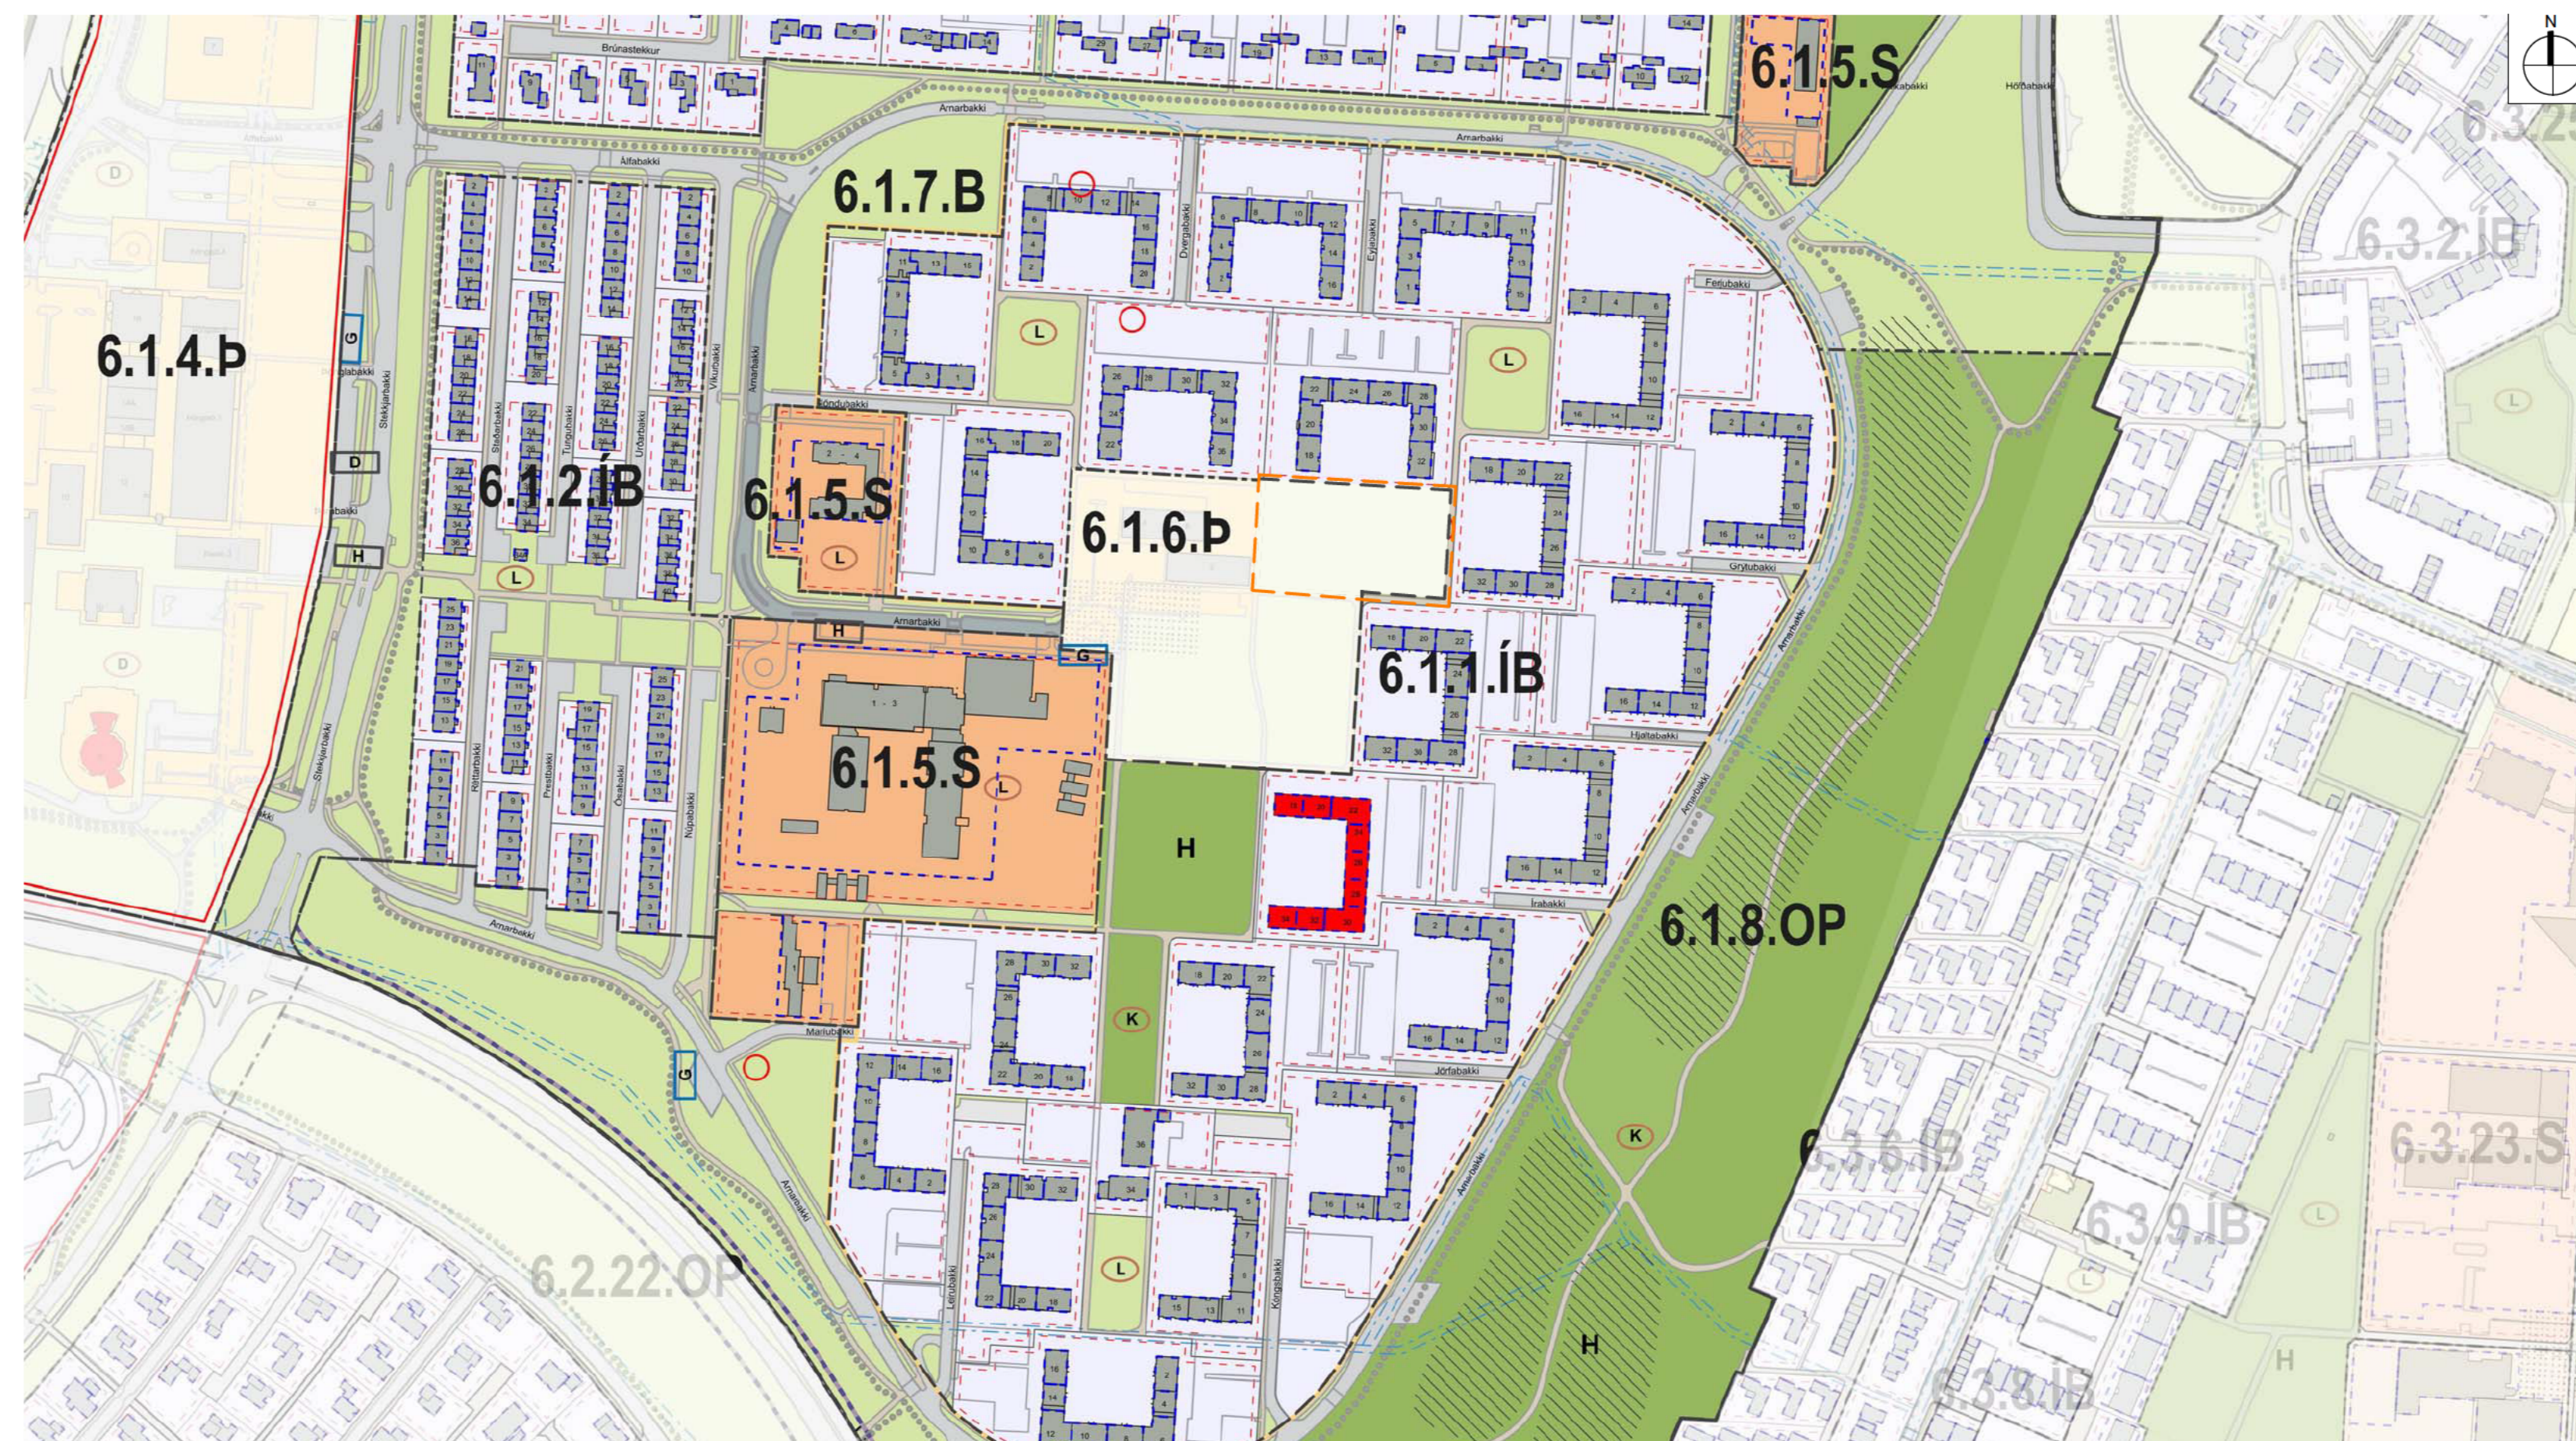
6.1.5.S
N
6.3.2
6.1.7.B
Brúnastekkur
Arnarbakki
Álfabakki
6.3.2.ÍB
6.1.4.Þ
G
D
H
6.1.2.ÍB
6.1.5.S
6.1.6.Þ
L
6.1.1.ÍB
6.1.5.S
H
6.1.8.OP
K
K
6.3.6.ÍB
6.3.23.S
6.3.9.ÍB
6.2.22.OP
H
6.3.8.ÍB
L
G
D
H
Stekkjarbakki
Arnarbakki
Maríubakki
Jörfabakki
Írabakki
Hjaltabakki
Grýtubakki
Ferjubakki
Dvergabakki
Eyjabakki
Blöndubakki
Leirubakki
Kóngsbakki
Núpabakki
Prestbakki
Hólmabakki